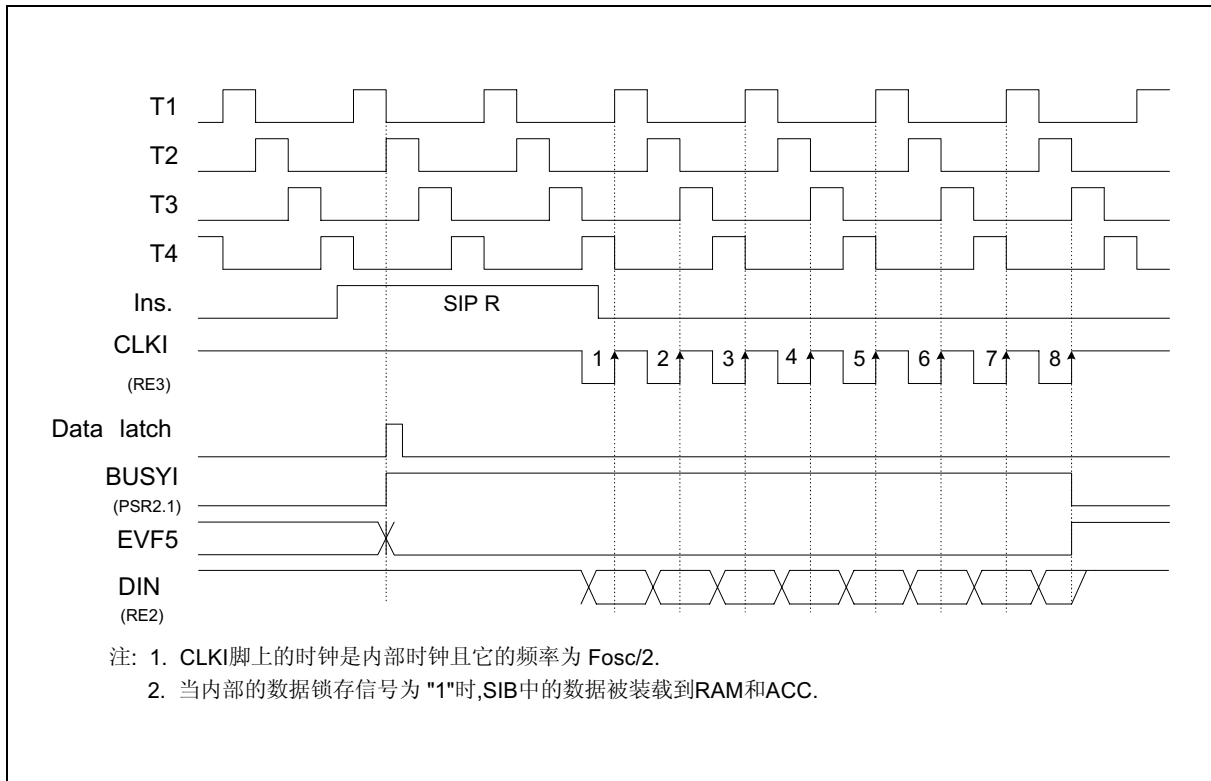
T1
T2
T3
T4
Ins.
SIP R
CLKI
(RE3)
1
2
3
4
5
6
7
8
Data latch
BUSYI
(PSR2.1)
EVF5
DIN
(RE2)

注: 1. CLKI脚上的时钟是内部时钟且它的频率为 Fosc/2.
2. 当内部的数据锁存信号为 "1"时,SIB中的数据被装载到RAM和ACC.